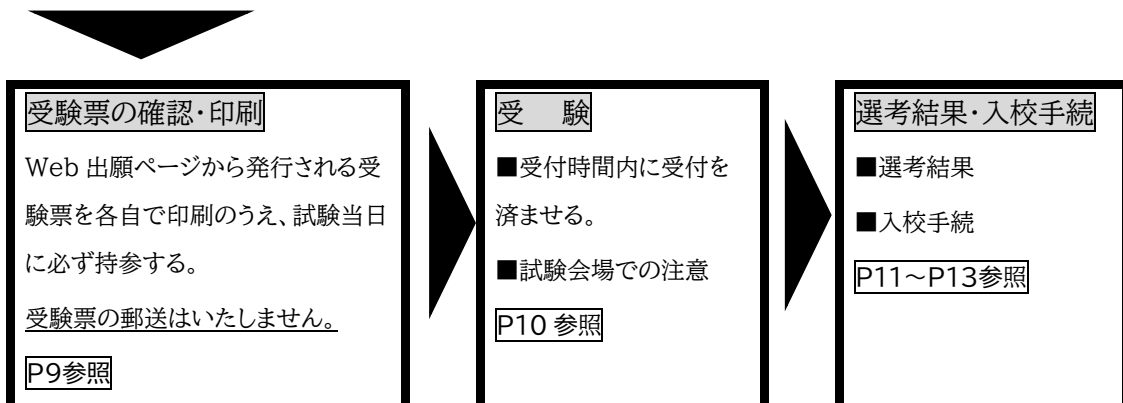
受験票の確認･印刷

Web 出願ページから発行される受験票を各自で印刷のうえ、試験当日に必ず持参する。

受験票の郵送はいたしません。

P9参照

受　験

■受付時間内に受付を済ませる。

■試験会場での注意

P10 参照

選考結果･入校手続

■選考結果

■入校手続

P11～P13参照